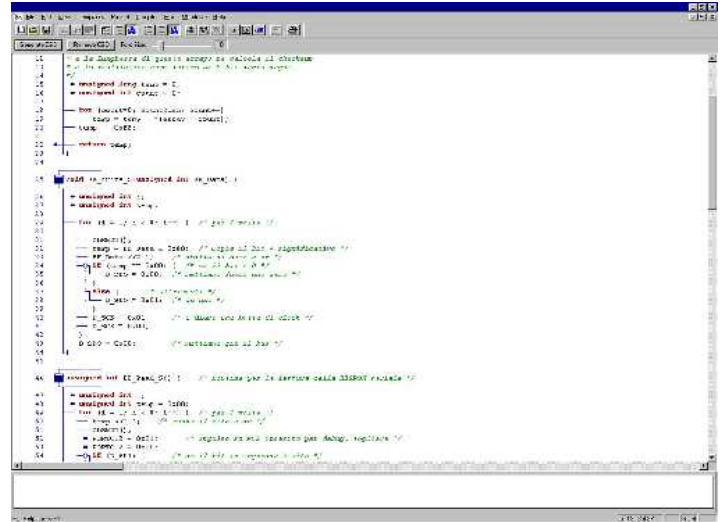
* e la lunghezza di questo array su calcola il checksum
*/
= unsigned long temp = 0;
= unsigned int count = 0;

for (count=0; count<len; count++)
temp = temp + *(array + count);
temp = 0x00;

return temp;
}

void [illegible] unsigned int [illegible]

= unsigned int i;
= unsigned int temp;

for (i = 0; i < 8; i++) { /* per 8 volte */

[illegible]
temp = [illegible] 0x80; /* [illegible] */
if (temp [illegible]
if (temp == 0x00) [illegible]
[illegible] = 0x00; /* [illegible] */
}
else {
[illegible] = 0x01; /* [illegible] */
}
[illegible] = 0x01; /* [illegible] */
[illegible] = 0x00;
}
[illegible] = 0x00; /* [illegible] */
}

unsigned int EE_Read_SO( ) /* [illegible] EEPROM seriale */

= unsigned int i;
= unsigned int temp = 0x00;
for (i = 0; i < 8; i++) { /* per 8 volte */
temp <<= 1; /* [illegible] */
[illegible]
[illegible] = 0x01; /* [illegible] */
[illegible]
if ([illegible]) /* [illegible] */